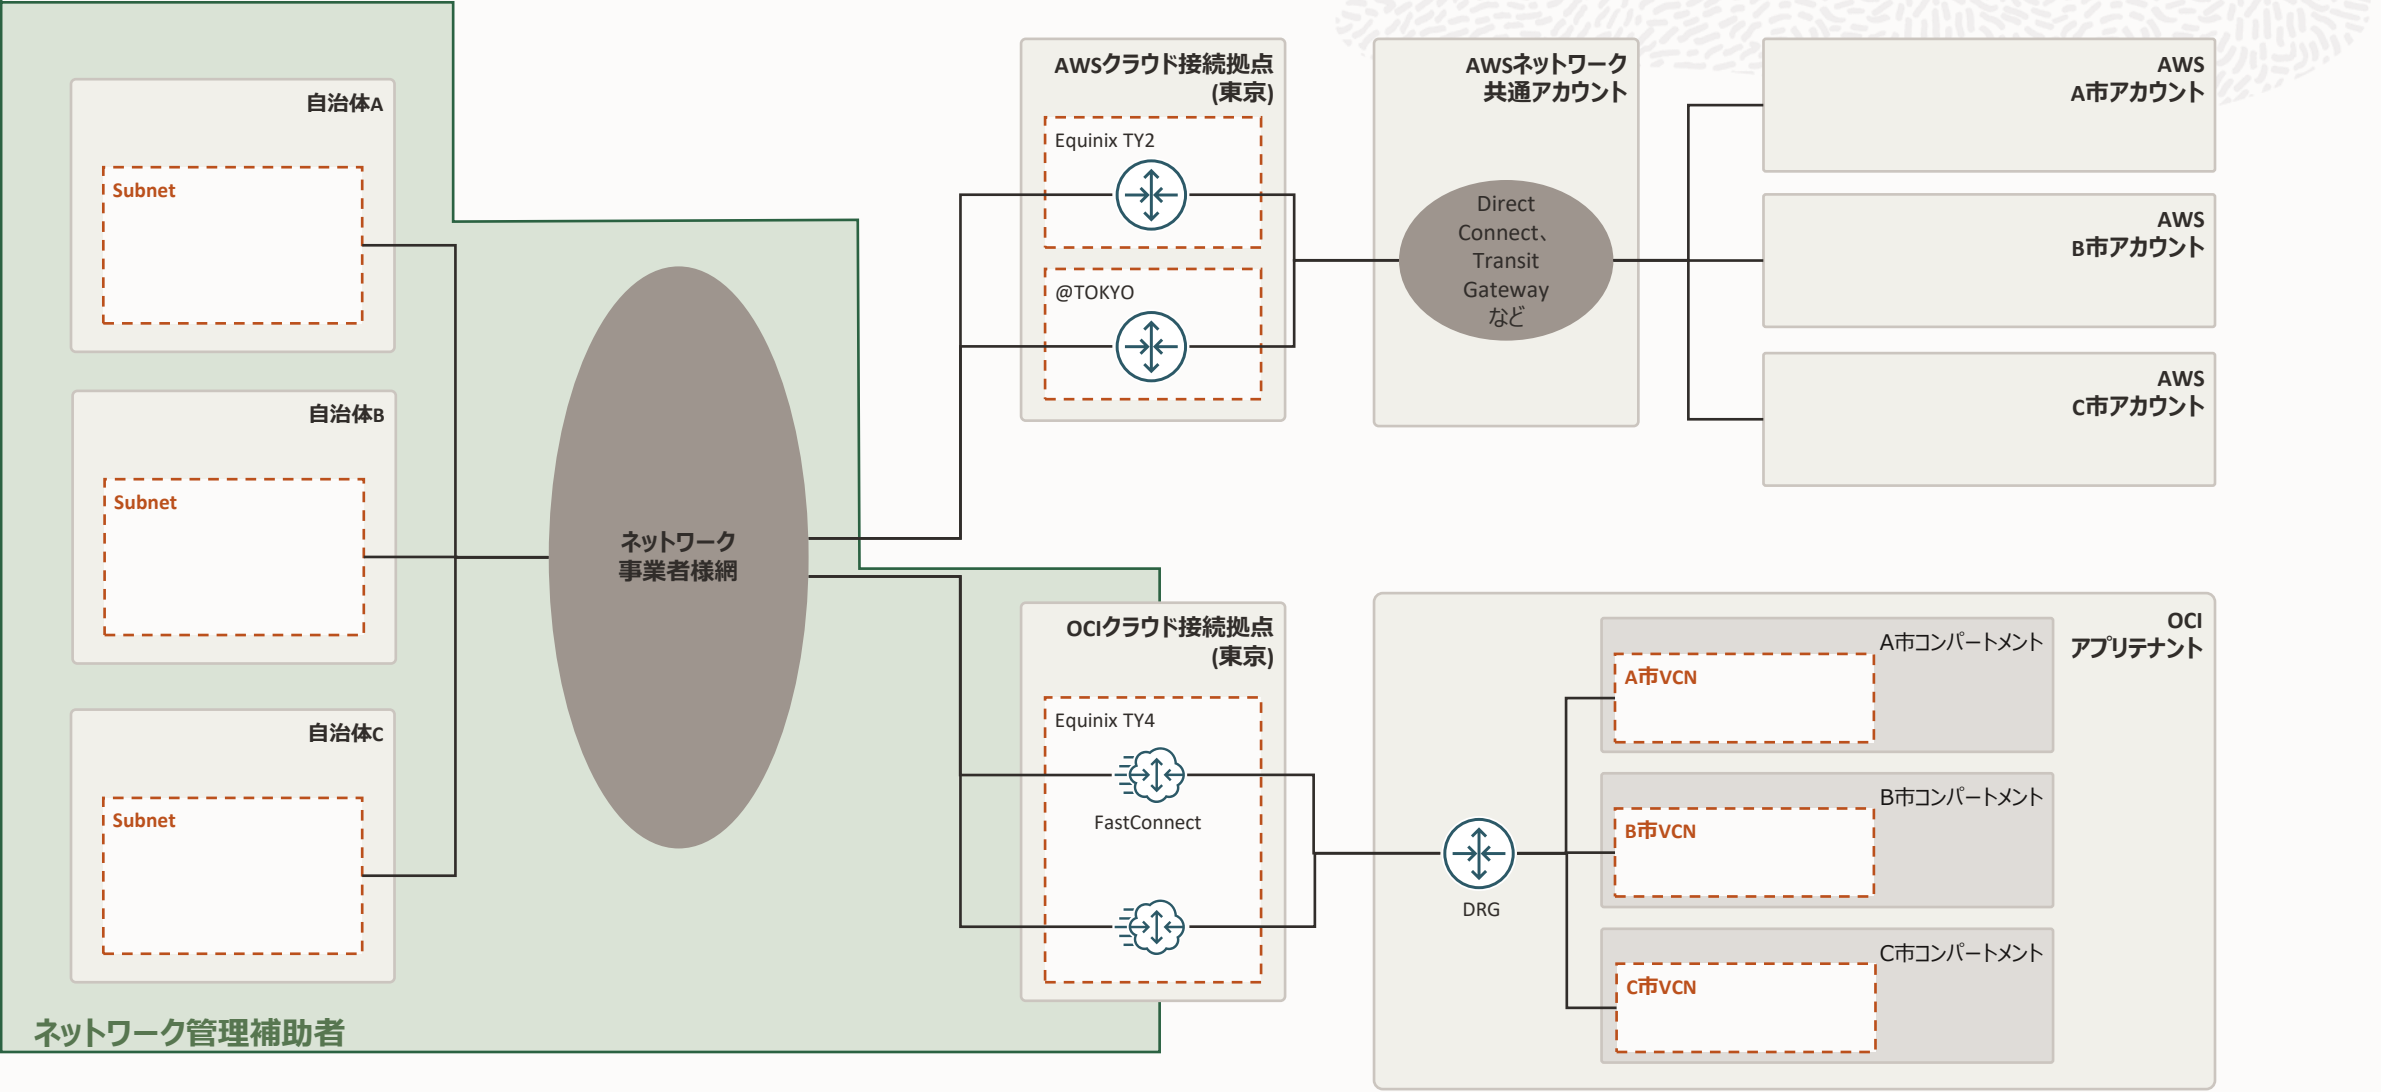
自治体A

Subnet

自治体B

Subnet

自治体C

Subnet

ネットワーク事業者様網

ネットワーク管理補助者

AWSクラウド接続拠点(東京)

Equinix TY2

@TOKYO

AWSネットワーク共通アカウント

Direct Connect、Transit Gateway など

AWS A市アカウント

AWS B市アカウント

AWS C市アカウント

OCIクラウド接続拠点(東京)

Equinix TY4

FastConnect

DRG

OCI アプリテナント

A市コンパートメント

A市VCN

B市コンパートメント

B市VCN

C市コンパートメント

C市VCN